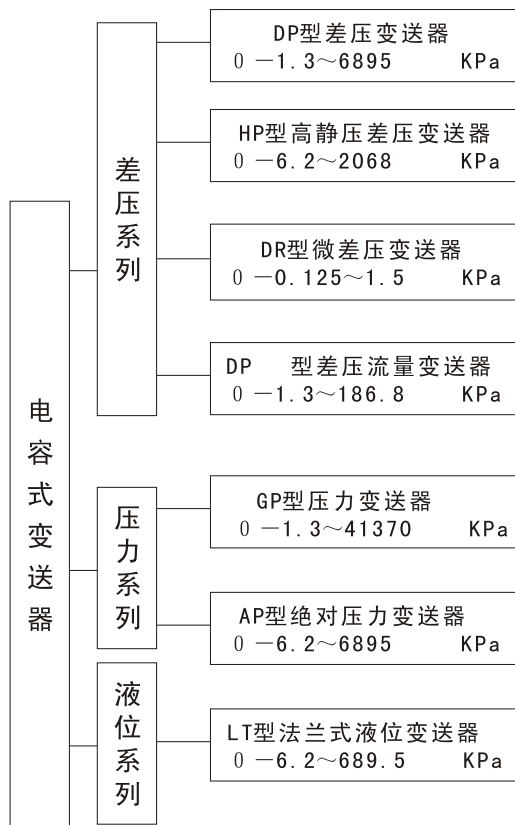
电容式变送器

差压系列

DP型差压变送器
0 —1.3～6895 KPa

HP型高静压差压变送器
0 —6.2～2068 KPa

DR型微差压变送器
0 —0.125～1.5 KPa

DP 型差压流量变送器
0 —1.3～186.8 KPa

压力系列

GP型压力变送器
0 —1.3～41370 KPa

AP型绝对压力变送器
0 —6.2～6895 KPa

液位系列

LT型法兰式液位变送器
0 —6.2～689.5 KPa